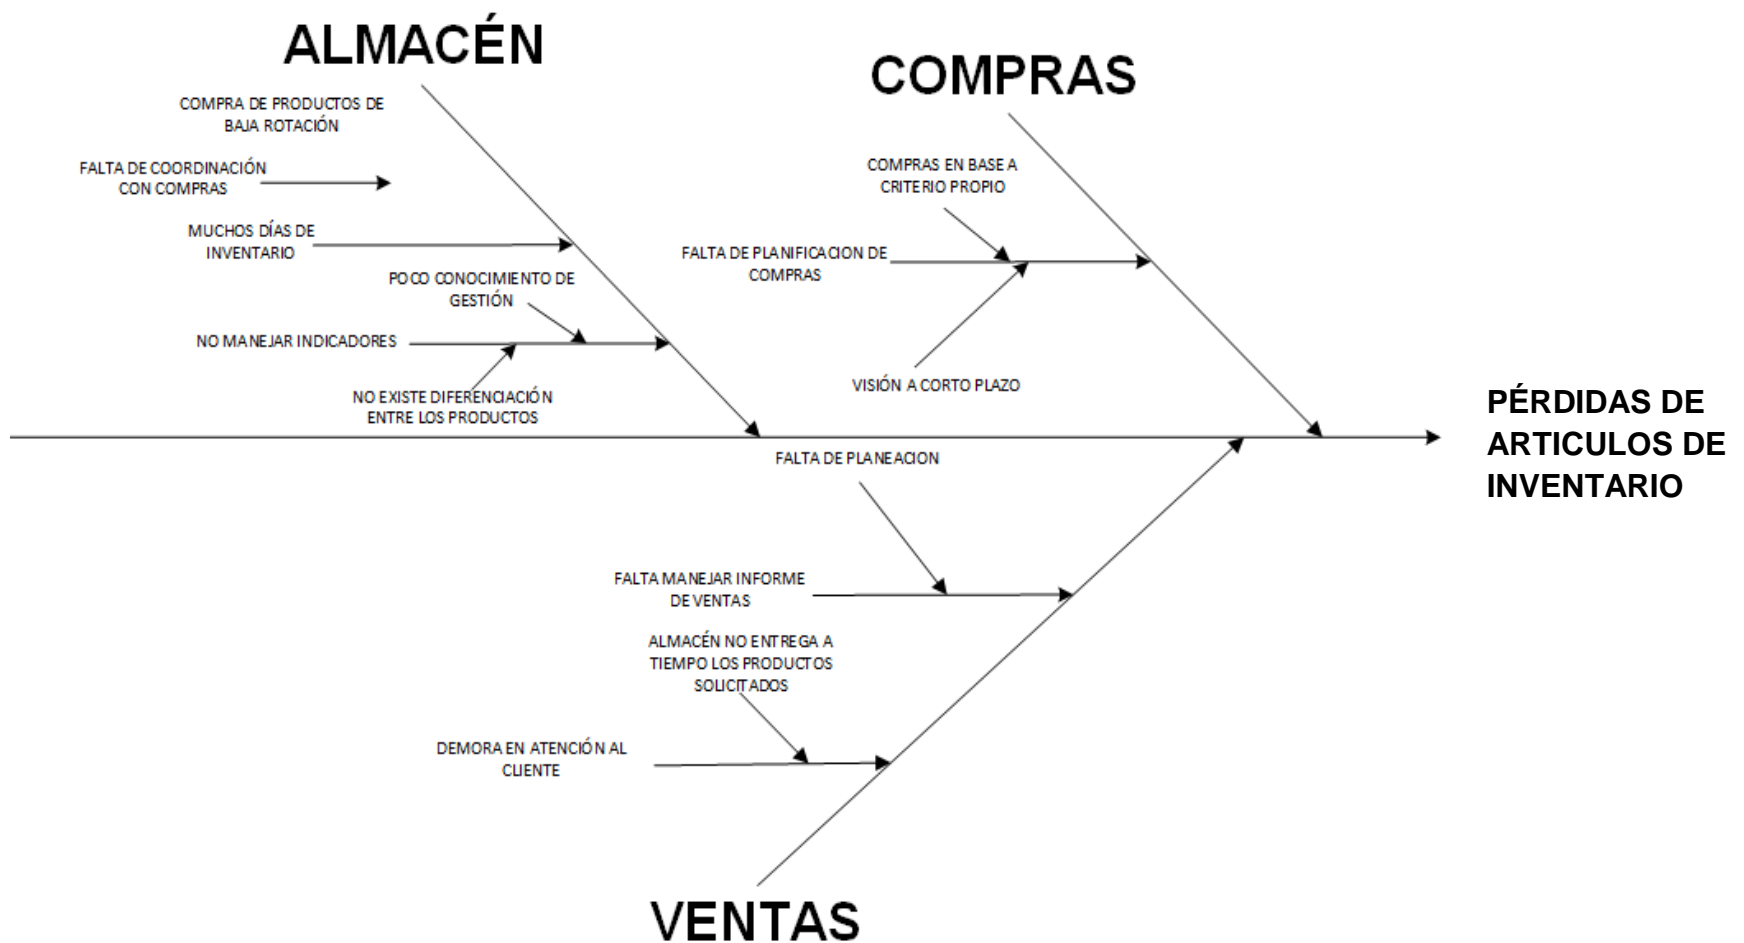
ALMACÉN

COMPRA DE PRODUCTOS DE BAJA ROTACIÓN

FALTA DE COORDINACIÓN CON COMPRAS

MUCHOS DÍAS DE INVENTARIO

POCO CONOCIMIENTO DE GESTIÓN

NO MANEJAR INDICADORES

NO EXISTE DIFERENCIACIÓN ENTRE LOS PRODUCTOS

COMPRAS

COMPRAS EN BASE A CRITERIO PROPIO

FALTA DE PLANIFICACION DE COMPRAS

VISIÓN A CORTO PLAZO

PÉRDIDAS DE ARTICULOS DE INVENTARIO

FALTA DE PLANEACION

FALTA MANEJAR INFORME DE VENTAS

ALMACÉN NO ENTREGA A TIEMPO LOS PRODUCTOS SOLICITADOS

DEMORA EN ATENCIÓN AL CLIENTE

VENTAS